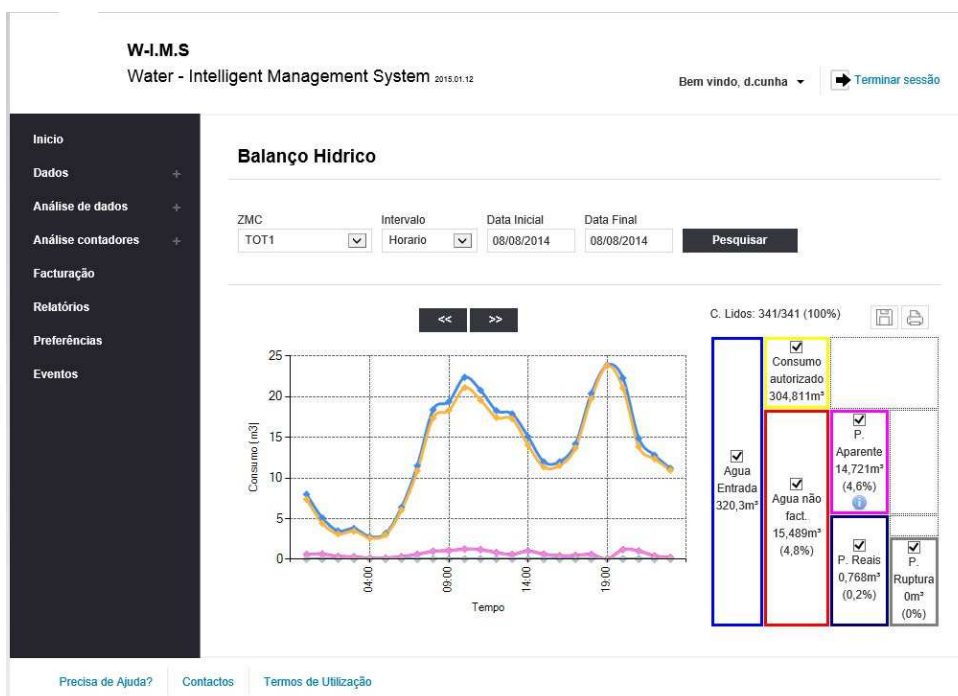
W-I.M.S
Water - Intelligent Management System 2015.01.12

Bem vindo, d.cunha ▾

Terminar sessão

Inicio
Dados +
Análise de dados +
Análise contadores +
Facturação
Relatórios
Preferências
Eventos

Balanço Hidrico

ZMC
TOT1

Intervalo
Horario

Data Inicial
08/08/2014

Data Final
08/08/2014

Pesquisar

<<
>>

C. Lidos: 341/341 (100%)

25
20
15
10
5
0

Consumo [m3]

04:00
09:00
14:00
19:00

Tempo

☑ Agua Entrada 320,3m³

☑ Consumo autorizado 304,811m³

☑ Agua não fact. 15,489m³ (4,8%)

☑ P. Aparente 14,721m³ (4,6%)

☑ P. Reais 0,768m³ (0,2%)

☑ P. Ruptura 0m³ (0%)

Precisa de Ajuda?
Contactos
Termos de Utilização